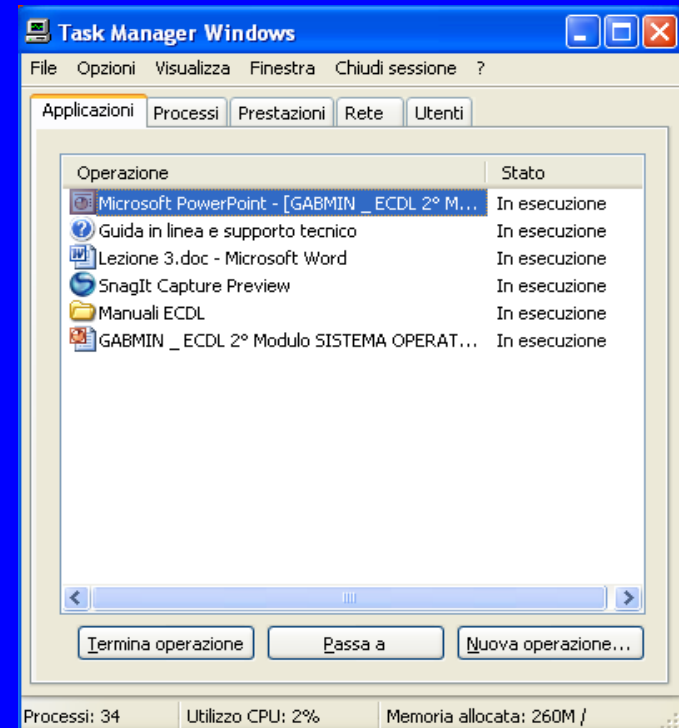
Task Manager Windows

File Opzioni Visualizza Finestra Chiudi sessione ?

Applicazioni | Processi | Prestazioni | Rete | Utenti

| Operazione | Stato |
|---|---|
| Microsoft PowerPoint - [GABMIN _ ECDL 2° M... | In esecuzione |
| Guida in linea e supporto tecnico | In esecuzione |
| Lezione 3.doc - Microsoft Word | In esecuzione |
| SnagIt Capture Preview | In esecuzione |
| Manuali ECDL | In esecuzione |
| GABMIN _ ECDL 2° Modulo SISTEMA OPERAT... | In esecuzione |

Termina operazione | Passa a | Nuova operazione...

Processi: 34 | Utilizzo CPU: 2% | Memoria allocata: 260M /